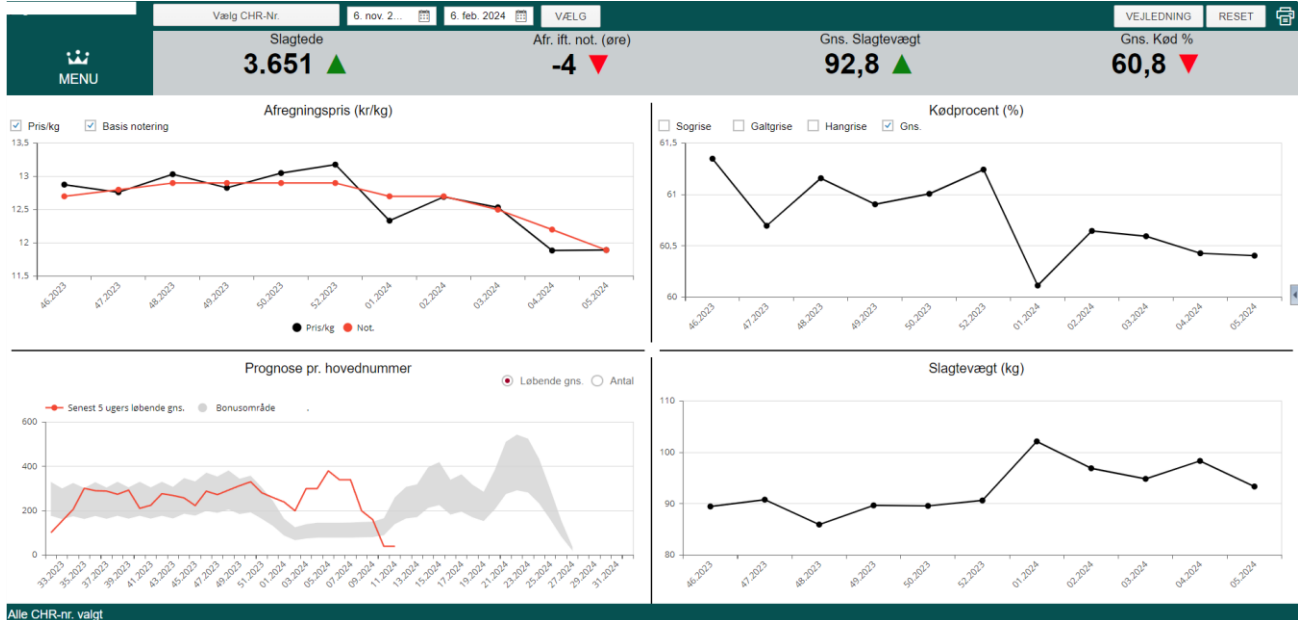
Vælg CHR-Nr.
6. nov. 2...
6. feb. 2024
VÆLG
VEJLEDNING
RESET

MENU

Slagtede
3.651

Afr. ift. not. (øre)
-4

Gns. Slagtevægt
92,8

Gns. Kød %
60,8

Afregningspris (kr/kg)

Pris/kg
Basis notering

13,5
13
12,5
12
11,5

46.2023
47.2023
48.2023
49.2023
50.2023
52.2023
01.2024
02.2024
03.2024
04.2024
05.2024

Pris/kg
Not.

Kødprocent (%)

Sogrise
Galtgrise
Hangrise
Gns.

61,5
61
60,5
60

46.2023
47.2023
48.2023
49.2023
50.2023
52.2023
01.2024
02.2024
03.2024
04.2024
05.2024

Prognose pr. hovednummer

Løbende gns.
Antal

Senest 5 ugers løbende gns.
Bonusområde

600
400
200
0

33.2023
35.2023
37.2023
39.2023
41.2023
43.2023
45.2023
47.2023
49.2023
51.2023
01.2024
03.2024
05.2024
07.2024
09.2024
11.2024
13.2024
15.2024
17.2024
19.2024
21.2024
23.2024
25.2024
27.2024
29.2024
31.2024

Slagtevægt (kg)

110
100
90
80

46.2023
47.2023
48.2023
49.2023
50.2023
52.2023
01.2024
02.2024
03.2024
04.2024
05.2024

Alle CHR-nr. valgt